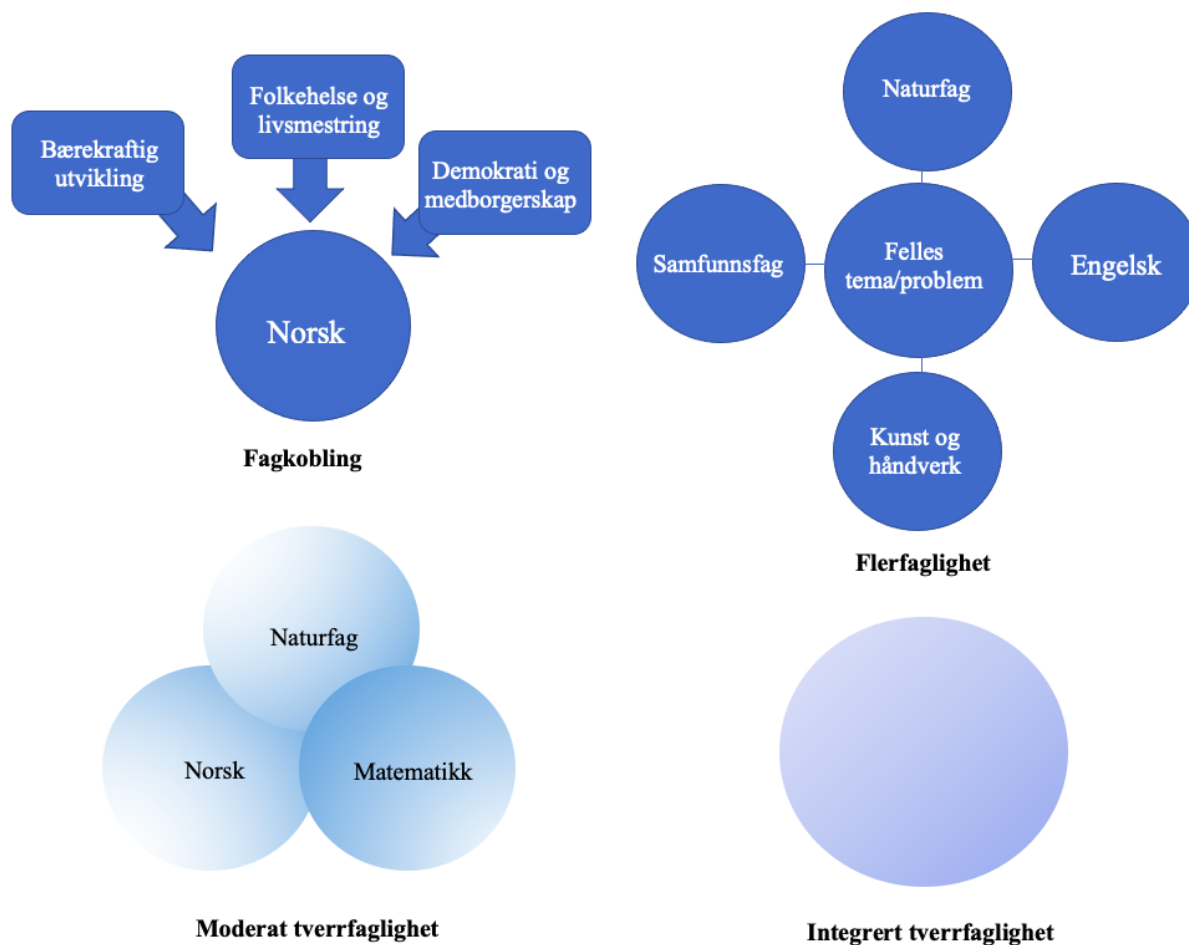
Bærekraftig utvikling

Folkehelse og livsmestring

Demokrati og medborgerskap

Norsk

Fagkobling

Naturfag

Samfunnsfag

Felles tema/problem

Engelsk

Kunst og håndverk

Flerfaglighet

Naturfag

Norsk

Matematikk

Moderat tverrfaglighet

Integrert tverrfaglighet